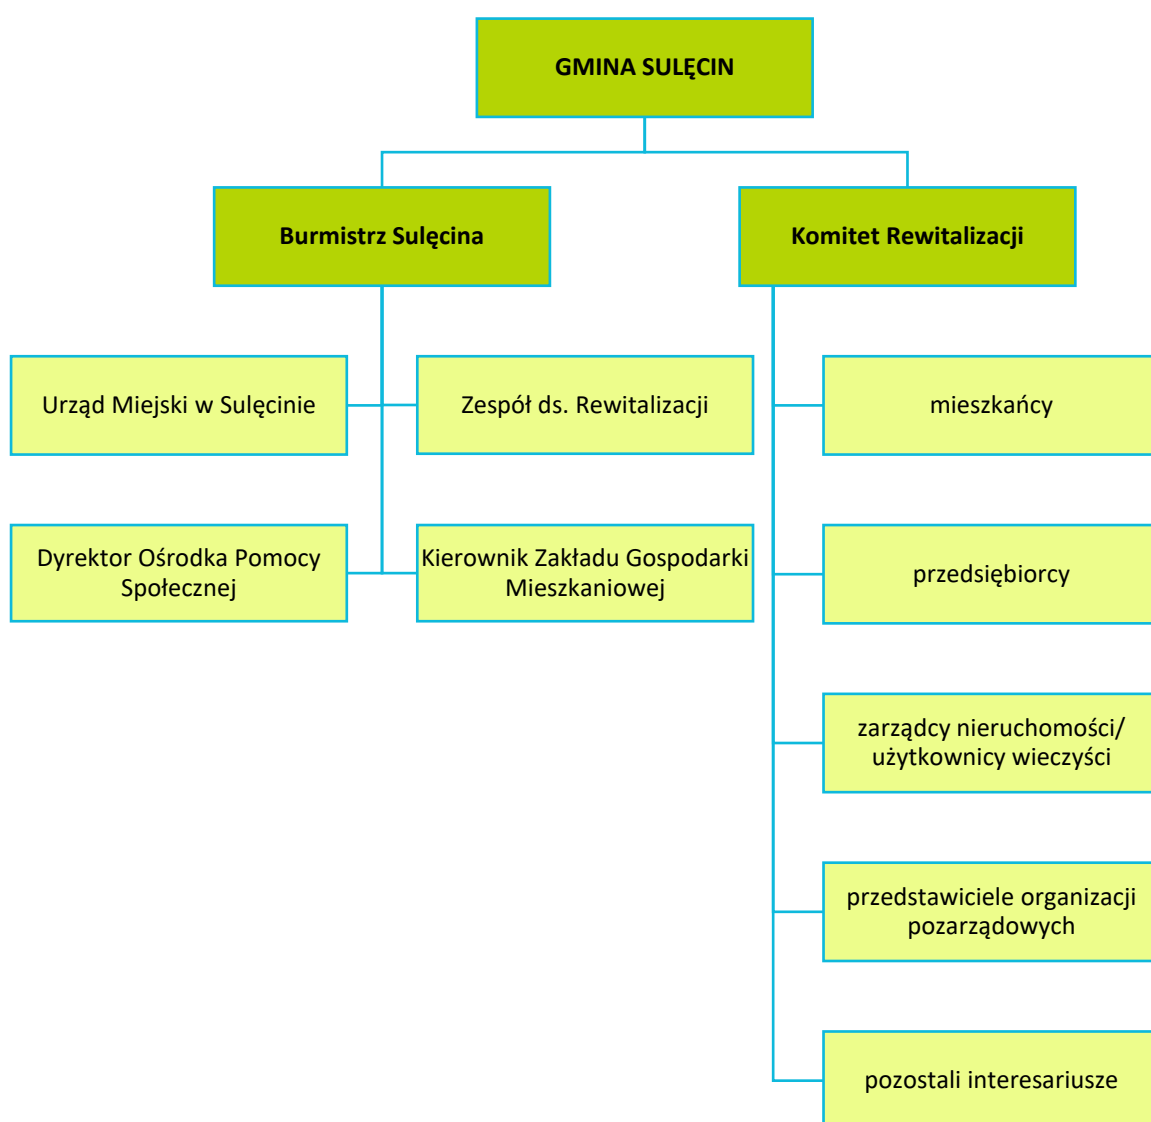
GMINA SULĘCIN

Burmistrz Sulęcina

Komitet Rewitalizacji

Urząd Miejski w Sulęcinie

Zespół ds. Rewitalizacji

Dyrektor Ośrodka Pomocy Społecznej

Kierownik Zakładu Gospodarki Mieszkaniowej

mieszkańcy

przedsiębiorcy

zarządcy nieruchomości/ użytkownicy wieczyści

przedstawiciele organizacji pozarządowych

pozostali interesariusze